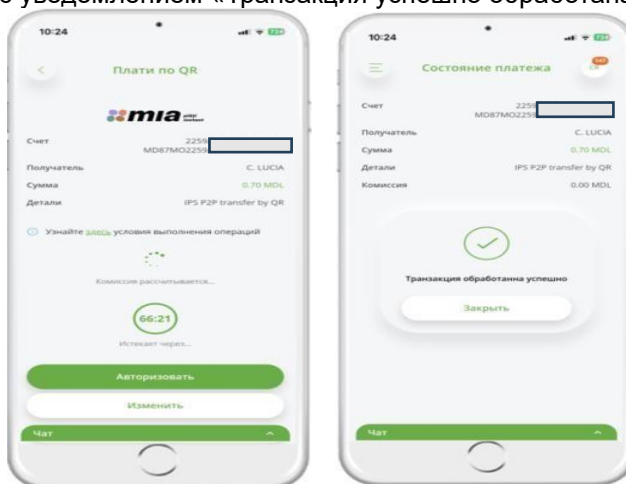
о уведомлением «Транзакция успешно обработана

10:24

Плати по QR

mia

Счет 2259 MD87MO2259

Получатель C. LUCIA

Сумма 0.70 MDL

Детали IPS P2P transfer by QR

Узнайте здесь условия выполнения операций

Комиссия рассчитывается...

66:21

Истекает через...

Авторизовать

Изменить

Чат

10:24

Состояние платежа

Счет 2259 MD87MO2259

Получатель C. LUCIA

Сумма 0.70 MDL

Детали IPS P2P transfer by QR

Комиссия 0.00 MDL

Транзакция обработанна успешно

Закрыть

Чат